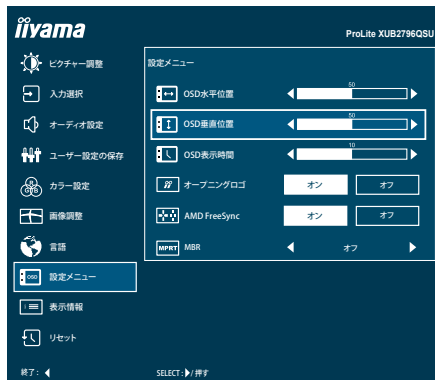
iiyama

ProLite XUB2796QSU

ピクチャー調整

入力選択

オーディオ設定

ユーザー設定の保存

カラー設定

画像調整

言語

設定メニュー

表示情報

リセット

設定メニュー

OSD水平位置

50

OSD垂直位置

50

OSD表示時間

10

オープニングロゴ

オン

オフ

AMD FreeSync

オン

オフ

MPRT

MBR

オフ

終了：

SELECT：/ 押す